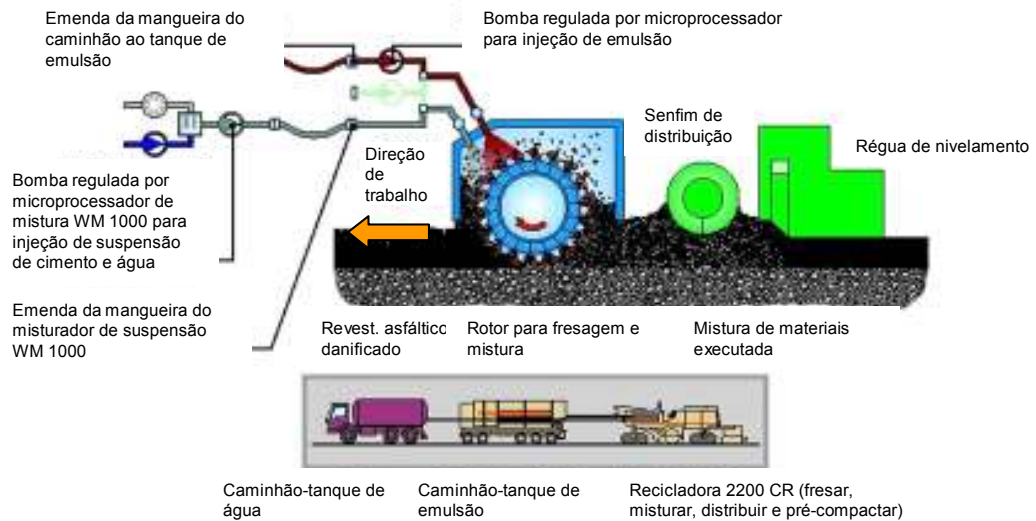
Emenda da mangueira do caminhão ao tanque de emulsão

Bomba regulada por microprocessador para injeção de emulsão

Senfim de distribuição

Régua de nivelamento

Direção de trabalho

Bomba regulada por microprocessador de mistura WM 1000 para injeção de suspensão de cimento e água

Emenda da mangueira do misturador de suspensão WM 1000

Revest. asfáltico danificado

Rotor para fresagem e mistura

Mistura de materiais executada

Caminhão-tanque de água

Caminhão-tanque de emulsão

Recicladora 2200 CR (fresar, misturar, distribuir e pré-compactar)